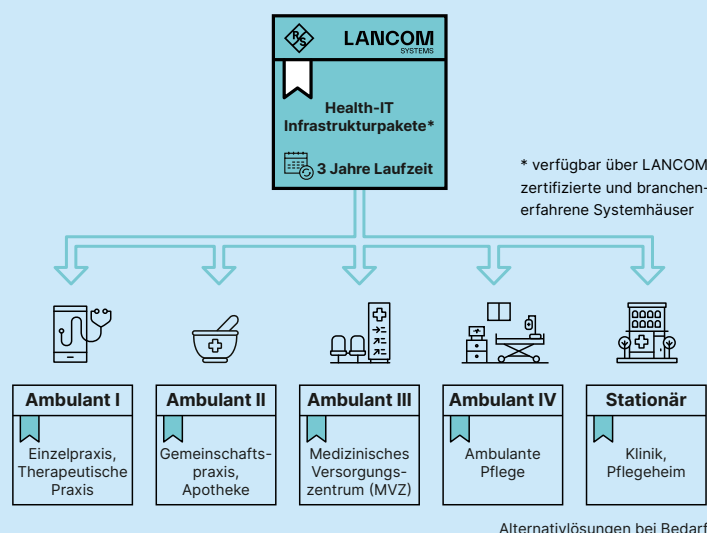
LANCOM
SYSTEMS

Health-IT Infrastrukturpakete*

3 Jahre Laufzeit

* verfügbar über LANCOM zertifizierte und branchenerfahrene Systemhäuser

Ambulant I
Einzelpraxis, Therapeutische Praxis

Ambulant II
Gemeinschaftspraxis, Apotheke

Ambulant III
Medizinisches Versorgungszentrum (MVZ)

Ambulant IV
Ambulante Pflege

Stationär
Klinik, Pflegeheim

Alternativlösungen bei Bedarf